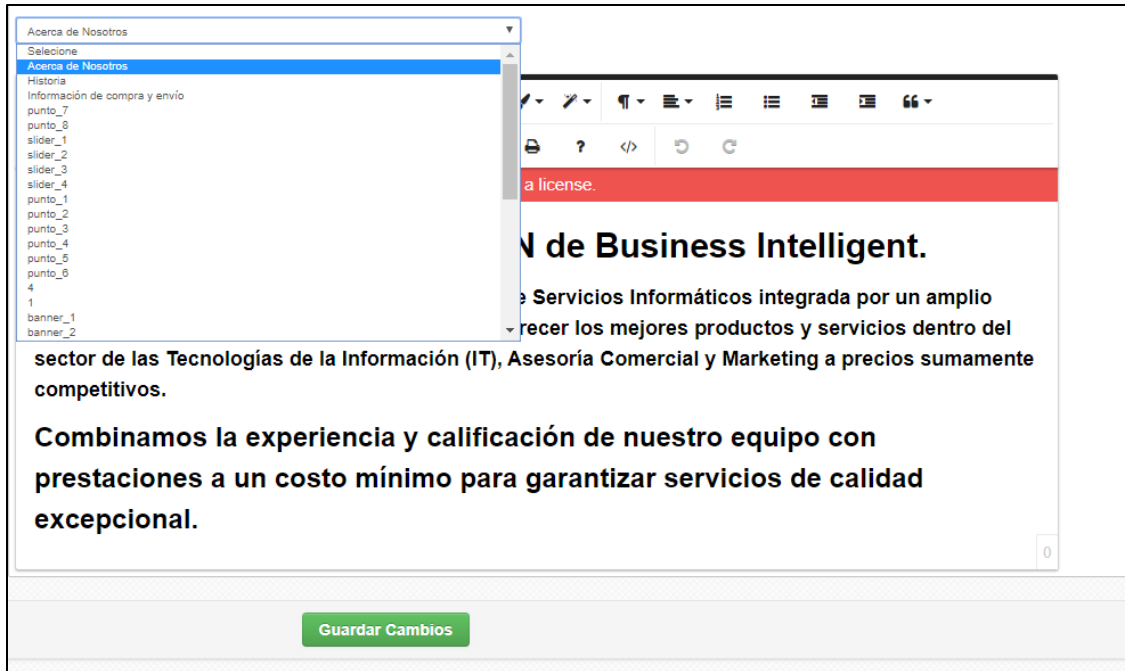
Acerca de Nosotros

Selecione
Acerca de Nosotros
Historia
Información de compra y envío
punto_7
punto_8
slider_1
slider_2
slider_3
slider_4
punto_1
punto_2
punto_3
punto_4
punto_5
punto_6
4
1
banner_1
banner_2

¶ 66 ? </>

a license.

N de Business Intelligent.

e Servicios Informáticos integrada por un amplio recer los mejores productos y servicios dentro del sector de las Tecnologías de la Información (IT), Asesoría Comercial y Marketing a precios sumamente competitivos.

Combinamos la experiencia y calificación de nuestro equipo con prestaciones a un costo mínimo para garantizar servicios de calidad excepcional.

0

Guardar Cambios